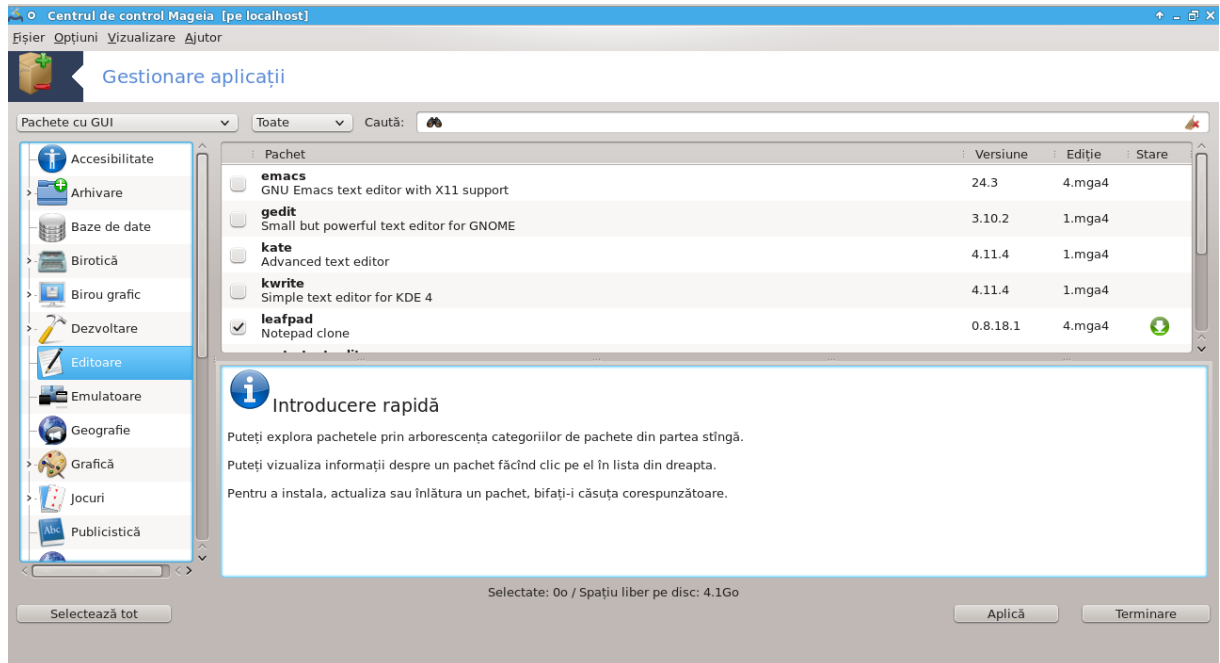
Centrul de control Mageia [pe localhost]

Fișier Opțiuni Vizualizare Ajutor

Gestionare aplicații

Pachete cu GUI | Toate | Caută:

Accesibilitate
Arhivare
Baze de date
Birotică
Birou grafic
Dezvoltare
Editoare
Emulatoare
Geografie
Grafică
Jocuri
Publicistică

| Pachet | Versiune | Ediție | Stare |
|---|---|---|---|
| emacs GNU Emacs text editor with X11 support | 24.3 | 4.mga4 | |
| gedit Small but powerful text editor for GNOME | 3.10.2 | 1.mga4 | |
| kate Advanced text editor | 4.11.4 | 1.mga4 | |
| kwrite Simple text editor for KDE 4 | 4.11.4 | 1.mga4 | |
| leafpad Notepad clone | 0.8.18.1 | 4.mga4 | |

Introducere rapidă

Puteți explora pachetele prin arborescența categoriilor de pachete din partea stîngă.

Puteți vizualiza informații despre un pachet făcînd clic pe el în lista din dreapta.

Pentru a instala, actualiza sau înlătura un pachet, bifați-i căsuța corespunzătoare.

Selectate: 0o / Spațiu liber pe disc: 4.1Go

Selectează tot | Aplică | Terminare